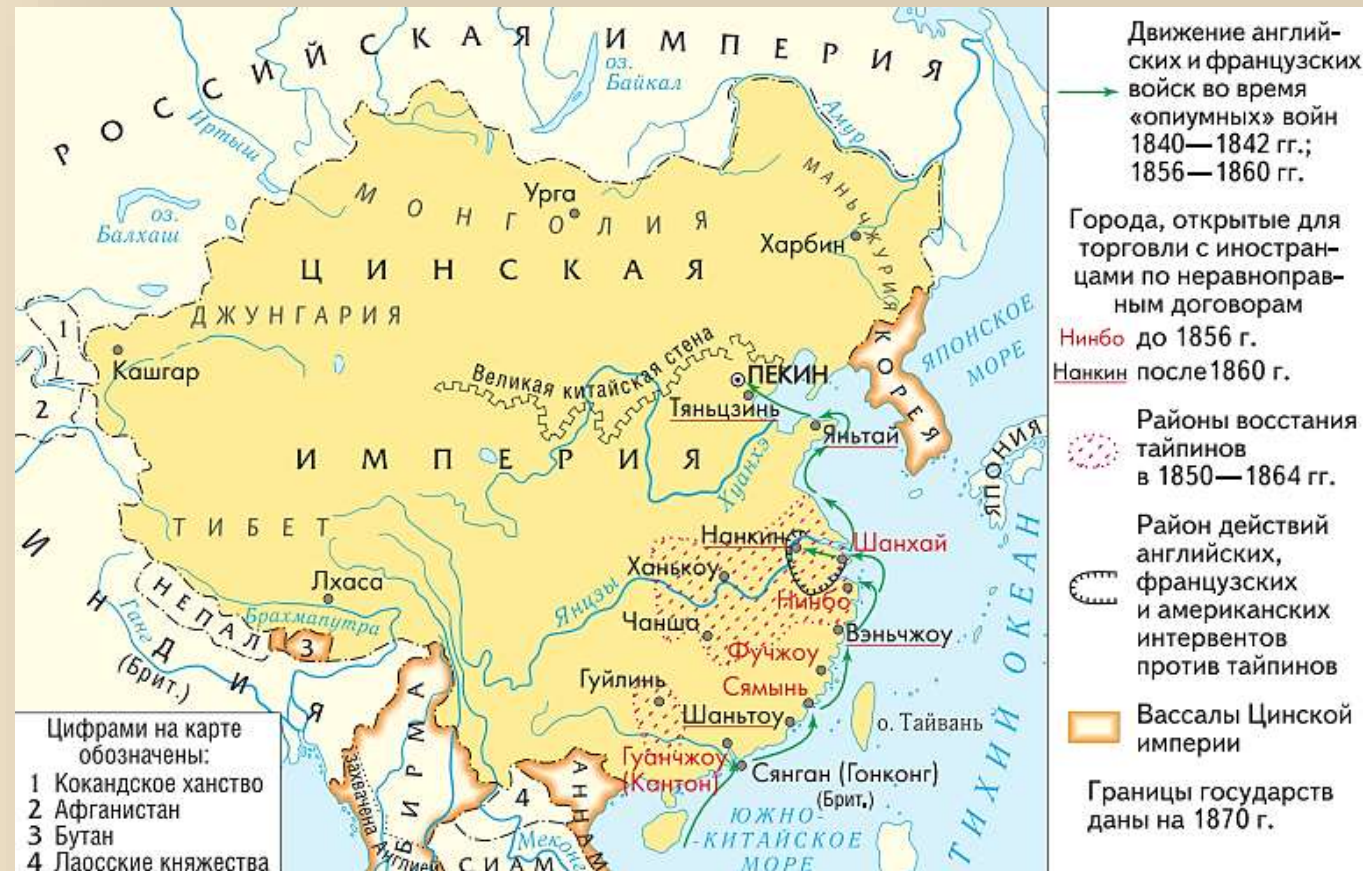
РОССИЙСКАЯ ИМПЕРИЯ

оз. Байкал

Иртыш

Амур

оз. Балхаш

Урга

МОНГОЛИЯ

МАНЬЧЖУРИЯ

Харбин

ЦИНСКАЯ

ДЖУНГАРИЯ

1

2

Кашгар

Великая китайская стена

ПЕКИН

Тяньцзинь

Яньтай

КОРЕЯ

ЯПОНСКОЕ МОРЕ

ИМПЕРИЯ

Хуанхэ

ЯПОНИЯ

ТИБЕТ

Нанкин

Шанхай

Ханькоу

ИНДИЯ

НЕПАЛ

Лхаса

Брахмапутра

Янцзы

Нинбо

3

Чанша

Вэньчжоу

Ганг

(Брит.)

Фучжоу

Гуйлинь

Сямынь

ТИХИЙ ОКЕАН

Шаньтоу

о. Тайвань

БИРМА

захвачена Англией

Гуанчжоу (Кантон)

Сянган (Гонконг) (Брит.)

4

АННАМ

Меконг

СИАМ

ЮЖНО-КИТАЙСКОЕ МОРЕ

Цифрами на карте обозначены:
1 Кокандское ханство
2 Афганистан
3 Бутан
4 Лаосские княжества

Движение английских и французских войск во время «опиумных» войн 1840—1842 гг.; 1856—1860 гг.

Города, открытые для торговли с иностранцами по неравноправным договорам
Нинбо до 1856 г.
Нанкин после 1860 г.

Районы восстания тайпинов в 1850—1864 гг.

Район действий английских, французских и американских интервентов против тайпинов

Вассалы Цинской империи

Границы государств даны на 1870 г.